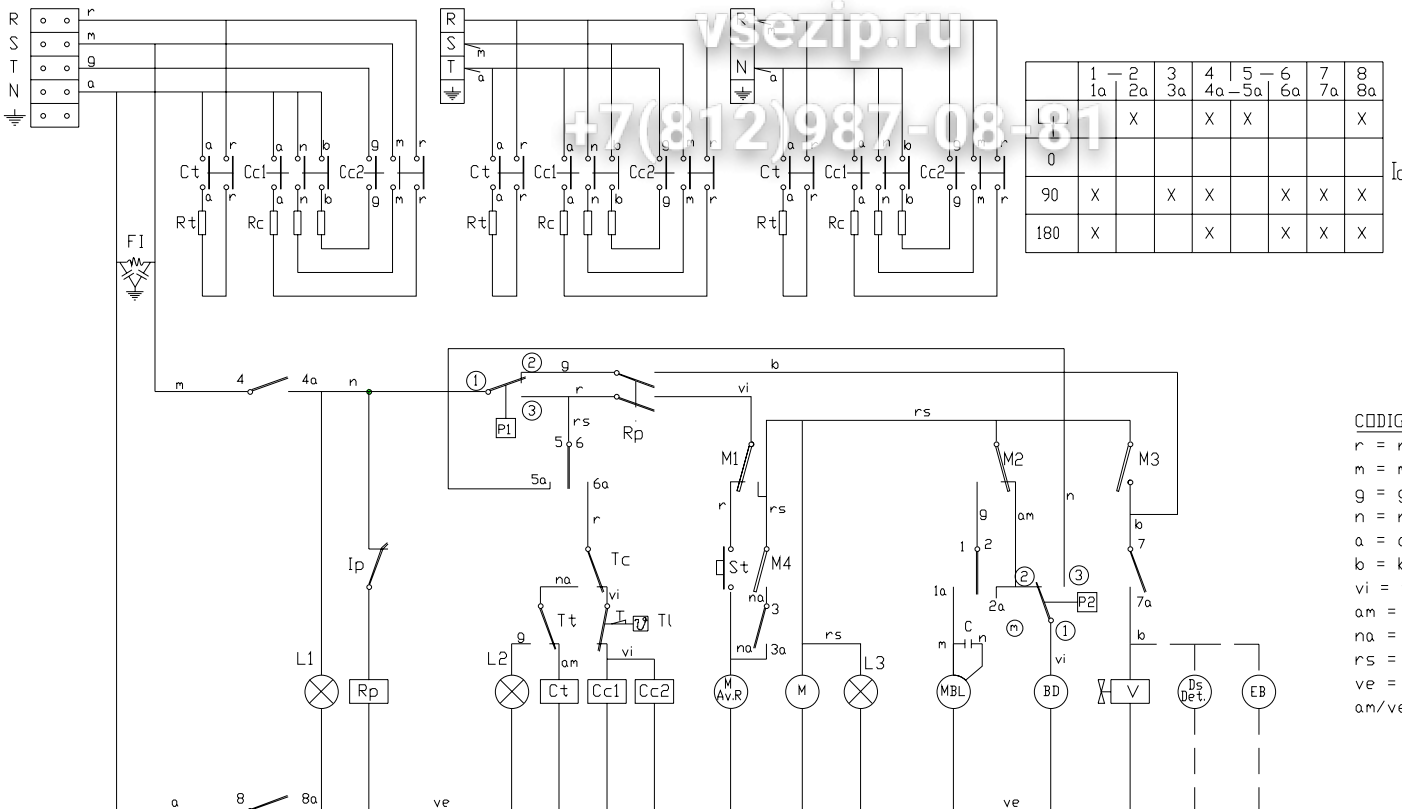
vsezip.ru
+7(812)987-08-81

R S T N
r m g a

R S T
m a

N
a

Ct Cc1 Cc2 Rt Rc
a r a n b g m r

FI

|  | 1 — 2<br>1a 2a | 3<br>3a | 4 5 — 6<br>4a — 5a | 6a | 7<br>7a | 8<br>8a |
|---|---|---|---|---|---|---|
| L | X |  | X X |  |  | X |
| 0 |  |  |  |  |  |  |
| 90 | X | X | X |  | X X | X |
| 180 | X |  | X |  | X X | X |

I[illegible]

m 4 4a n
① ② g b
③ r vi
P1 rs Rp
5 6
5a 6a
rs
M1 M2 M3
r rs
g am n
b
Tc
1 2
7
Ip
St M4
2 3
P2
na Tt vi Tl
g am
1a 2a ①
7a
3
na 3a rs
m C n
vi
b
L1 Rp L2 Ct Cc1 Cc2 M Av.R M L3 MBL BD V Ds Det. EB

a 8 8a ve ve

CODIG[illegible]
r = r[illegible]
m = m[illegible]
g = g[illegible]
n = n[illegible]
a = a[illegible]
b = b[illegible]
vi = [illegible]
am = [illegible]
na = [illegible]
rs = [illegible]
ve = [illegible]
am/ve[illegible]